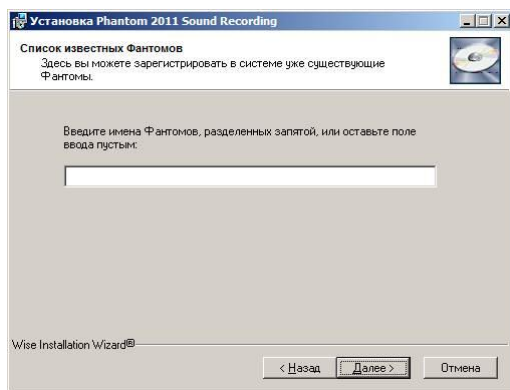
Установка Phantom 2011 Sound Recording

Список известных Фантомов
Здесь вы можете зарегистрировать в системе уже существующие Фантомы.

Введите имена Фантомов, разделенных запятой, или оставьте поле ввода пустым:

Wise Installation Wizard®

< Назад
Далее >
Отмена